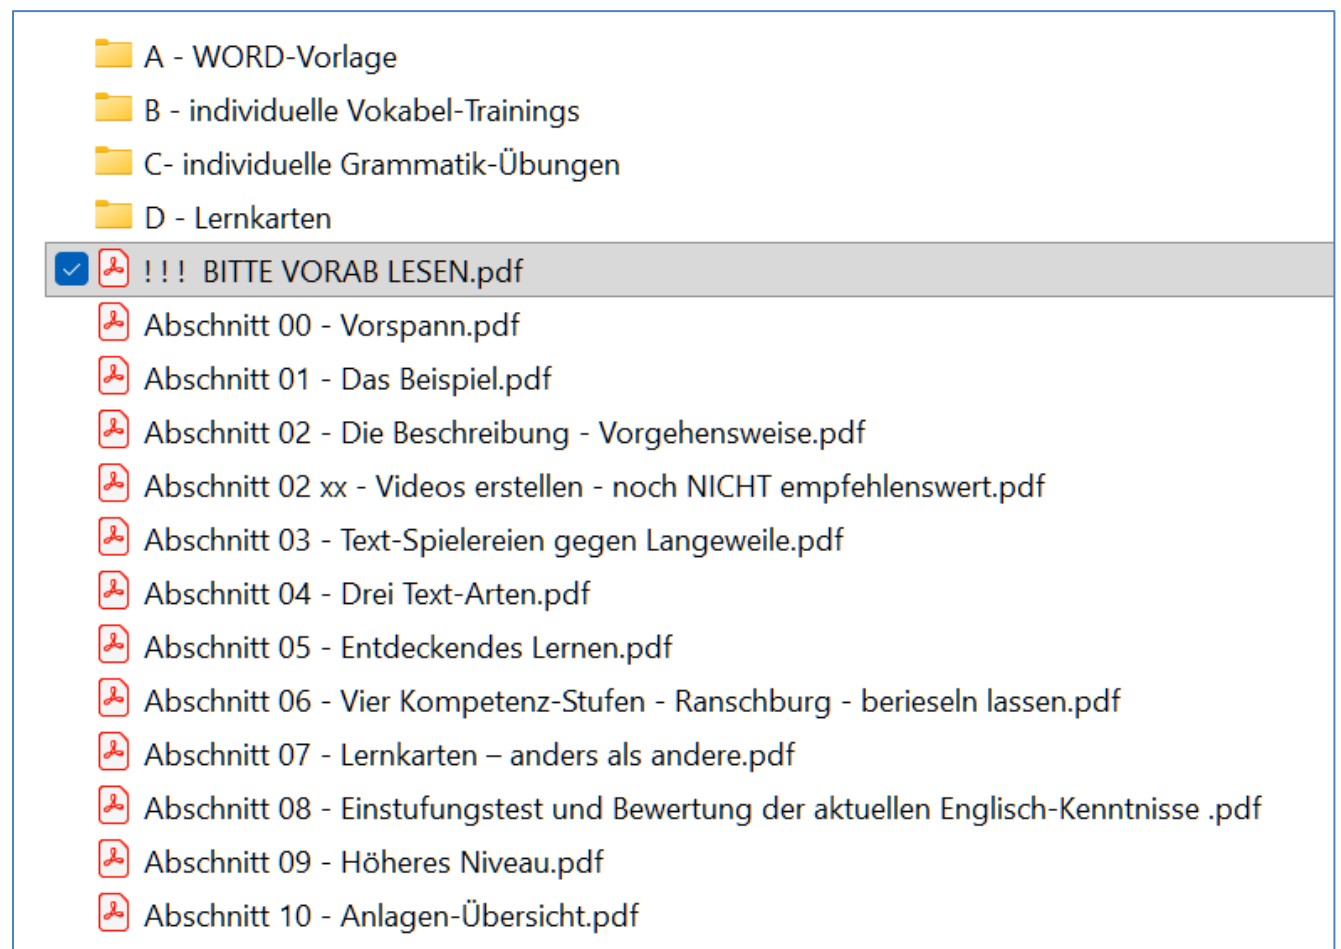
A - WORD-Vorlage
B - individuelle Vokabel-Trainings
C- individuelle Grammatik-Übungen
D - Lernkarten
! ! !  BITTE VORAB LESEN.pdf
Abschnitt 00 - Vorspann.pdf
Abschnitt 01 - Das Beispiel.pdf
Abschnitt 02 - Die Beschreibung - Vorgehensweise.pdf
Abschnitt 02 xx - Videos erstellen - noch NICHT empfehlenswert.pdf
Abschnitt 03 - Text-Spielereien gegen Langeweile.pdf
Abschnitt 04 - Drei Text-Arten.pdf
Abschnitt 05 - Entdeckendes Lernen.pdf
Abschnitt 06 - Vier Kompetenz-Stufen - Ranschburg - berieseln lassen.pdf
Abschnitt 07 - Lernkarten – anders als andere.pdf
Abschnitt 08 - Einstufungstest und Bewertung der aktuellen Englisch-Kenntnisse .pdf
Abschnitt 09 - Höheres Niveau.pdf
Abschnitt 10 - Anlagen-Übersicht.pdf